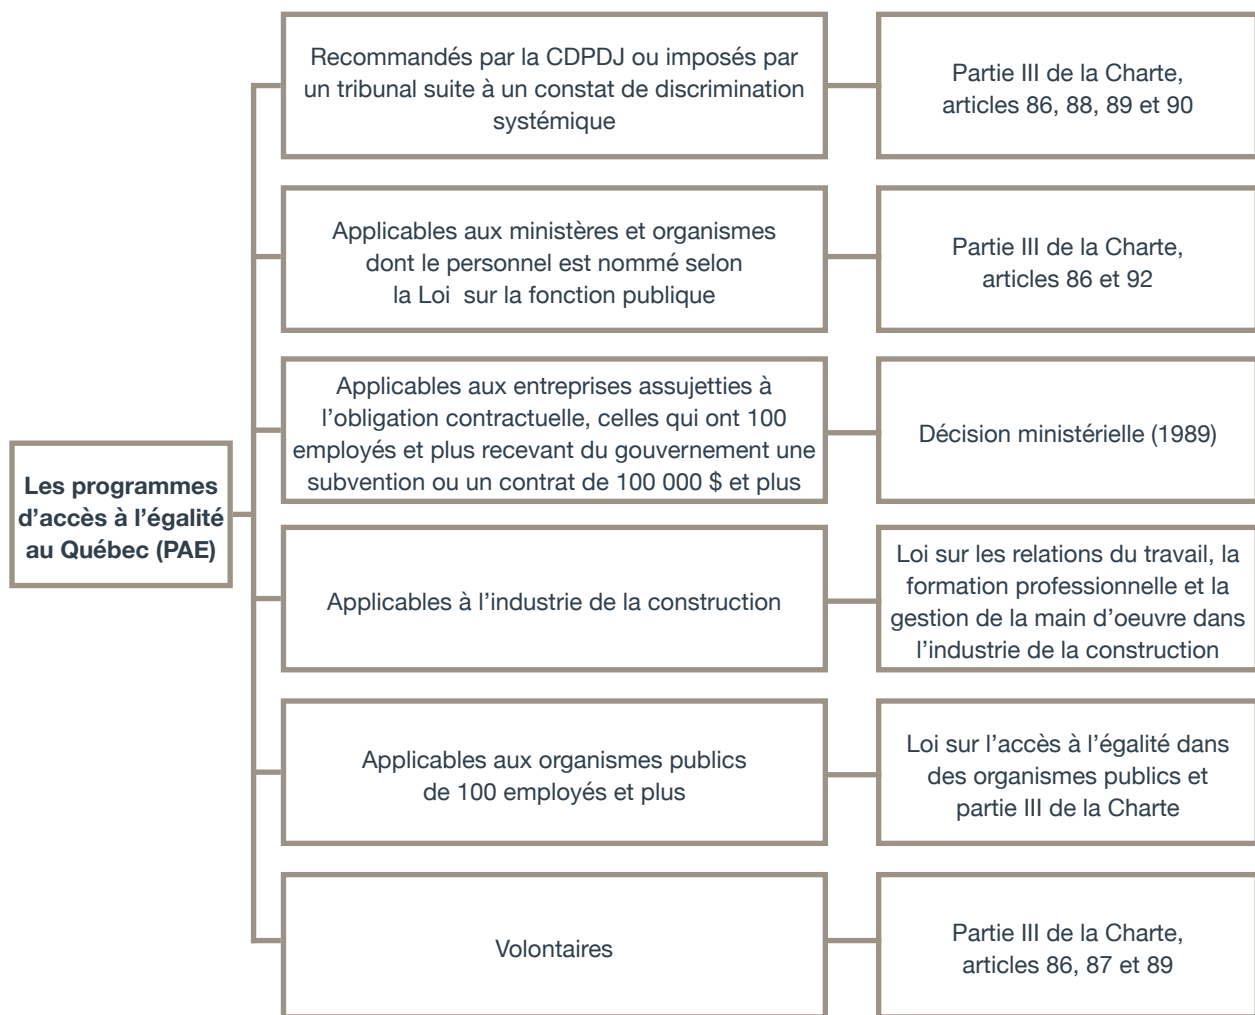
Les programmes d'accès à l'égalité au Québec (PAE)

Recommandés par la CDPDJ ou imposés par un tribunal suite à un constat de discrimination systémique

Partie III de la Charte, articles 86, 88, 89 et 90

Applicables aux ministères et organismes dont le personnel est nommé selon la Loi sur la fonction publique

Partie III de la Charte, articles 86 et 92

Applicables aux entreprises assujetties à l'obligation contractuelle, celles qui ont 100 employés et plus recevant du gouvernement une subvention ou un contrat de 100 000 $ et plus

Décision ministérielle (1989)

Applicables à l'industrie de la construction

Loi sur les relations du travail, la formation professionnelle et la gestion de la main d'oeuvre dans l'industrie de la construction

Applicables aux organismes publics de 100 employés et plus

Loi sur l'accès à l'égalité dans des organismes publics et partie III de la Charte

Volontaires

Partie III de la Charte, articles 86, 87 et 89